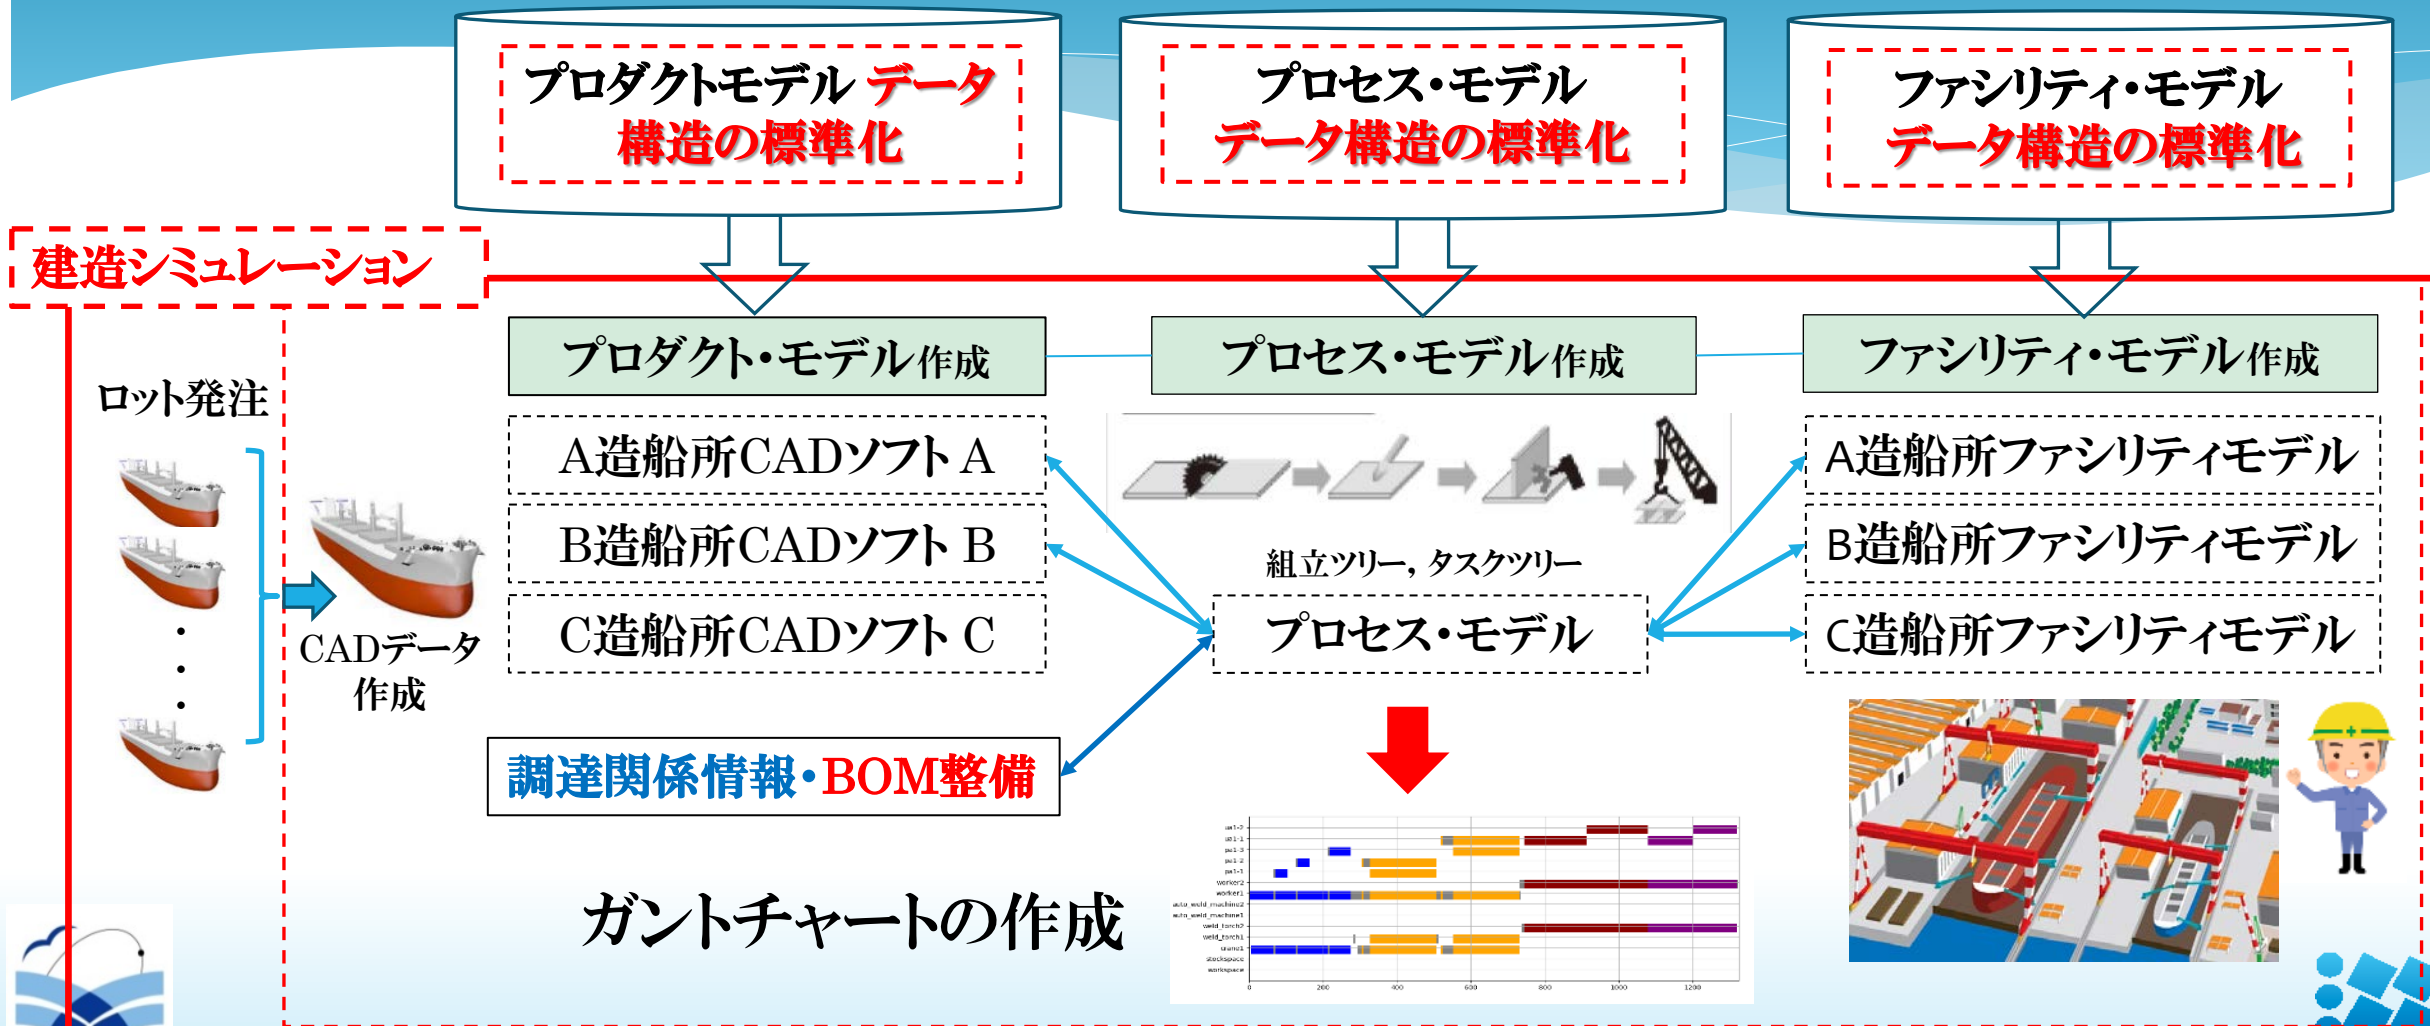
プロダクトモデル データ構造の標準化

プロセス・モデル データ構造の標準化

ファシリティ・モデル データ構造の標準化

建造シミュレーション

ロット発注

CADデータ作成

プロダクト・モデル作成

A造船所CADソフトA

B造船所CADソフトB

C造船所CADソフトC

調達関係情報・BOM整備

プロセス・モデル作成

組立ツリー，タスクツリー

プロセス・モデル

ガントチャートの作成

ファシリティ・モデル作成

A造船所ファシリティモデル

B造船所ファシリティモデル

C造船所ファシリティモデル

worker2
worker1
auto_weld_machine2
auto_weld_machine1
weld_torch2
weld_torch1
crane1
stockspace
workspace

0 200 400 600 800 1000 1200